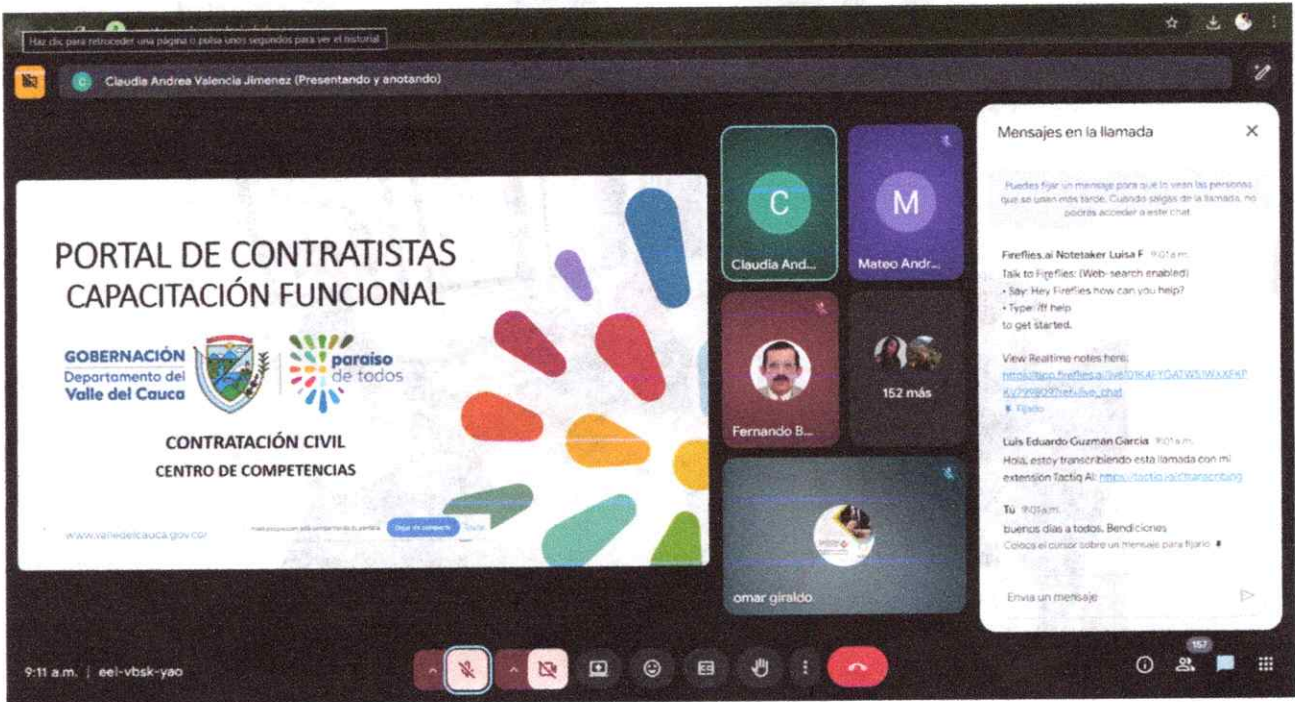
Haz clic para retroceder una página o pulsa unos segundos para ver el historial

Claudia Andrea Valencia Jimenez (Presentando y anotando)

PORTAL DE CONTRATISTAS
CAPACITACIÓN FUNCIONAL

GOBERNACIÓN
Departamento del
Valle del Cauca

paraiso
de todos

CONTRATACIÓN CIVIL
CENTRO DE COMPETENCIAS

www.valledelcauca.gov.co/

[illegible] Dejar de compartir Ocultar

C
Claudia And...

M
Mateo Andr...

Fernando B...

152 más

omar giraldo

Mensajes en la llamada

Puedes fijar un mensaje para que lo vean las personas que se unan más tarde. Cuando salgas de la llamada, no podrás acceder a este chat.

Fireflies.ai Notetaker Luisa F 9:01 a.m.
Talk to Fireflies: (Web-search enabled)
• Say: Hey Fireflies how can you help?
• Type: /ff help
to get started.

View Realtime notes here:
https://app.fireflies.ai/live/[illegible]
Fijado

Luis Eduardo Guzman Garcia 9:01 a.m.
Hola, estoy transcribiendo esta llamada con mi extension Tactiq AI: https://tactiq.io/r/transcribing

Tú 9:01 a.m.
buenos dias a todos. Bendiciones
Coloca el cursor sobre un mensaje para fijarlo

Envía un mensaje

9:11 a.m. | eel-vbsk-yao

157